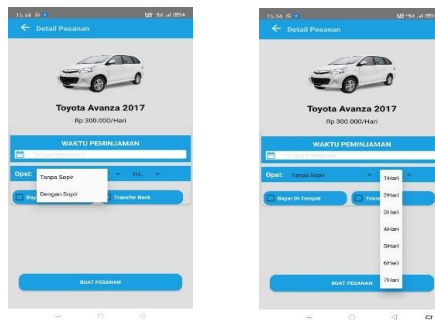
15.14 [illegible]

Detail Pesanan

Toyota Avanza 2017

Rp 300.000/Hari

WAKTU PEMINJAMAN

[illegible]

Opsi

Tanpa Sopir

Dengan Sopir

Bay

Transfer Bank

BUAT PESANAN

15.14 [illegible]

Detail Pesanan

Toyota Avanza 2017

Rp 300.000/Hari

WAKTU PEMINJAMAN

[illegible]

Opsi: Tanpa Sopir

1Hari

2Hari

3Hari

4Hari

5Hari

6Hari

7Hari

Bayar Di Tempat

Trans

BUAT PESANAN